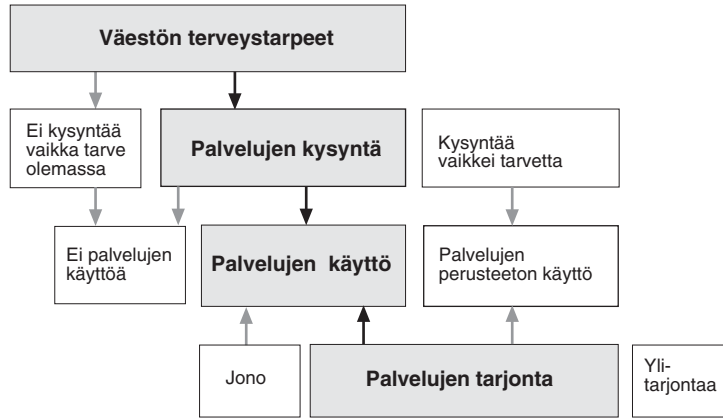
Väestön terveystarpeet

Ei kysyntää vaikka tarve olemassa

Palvelujen kysyntä

Kysyntää vaikkei tarvetta

Ei palvelujen käyttöä

Palvelujen käyttö

Palvelujen perusteeton käyttö

Jono

Palvelujen tarjonta

Ylitarjontaa